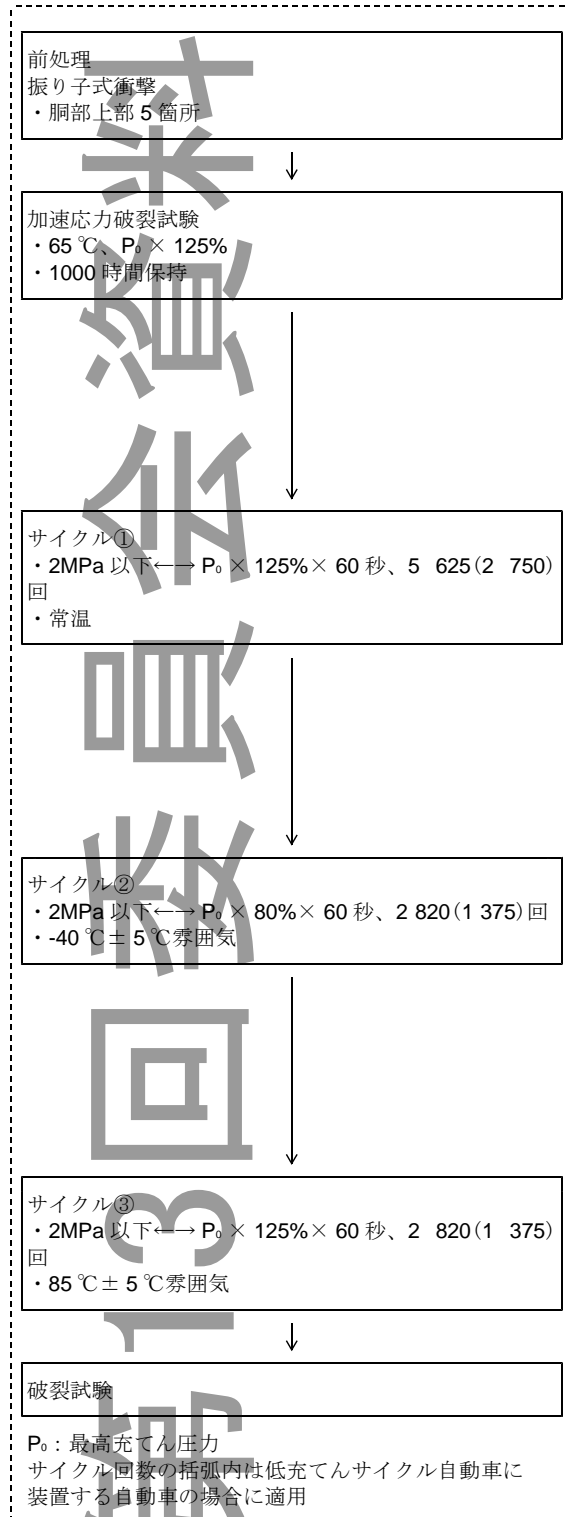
前処理
振り子式衝撃
・胴部上部 5 箇所

↓

加速応力破裂試験
・65 ℃、$P_0$ × 125%
・1000 時間保持

↓

サイクル①
・2MPa 以下←→ $P_0$ × 125%× 60 秒、5 625(2 750)回
・常温

↓

サイクル②
・2MPa 以下←→ $P_0$ × 80%× 60 秒、2 820(1 375)回
・-40 ℃± 5 ℃雰囲気

↓

サイクル③
・2MPa 以下←→ $P_0$ × 125%× 60 秒、2 820(1 375)回
・85 ℃± 5 ℃雰囲気

↓

破裂試験

$P_0$:最高充てん圧力
サイクル回数の括弧内は低充てんサイクル自動車に装置する自動車の場合に適用